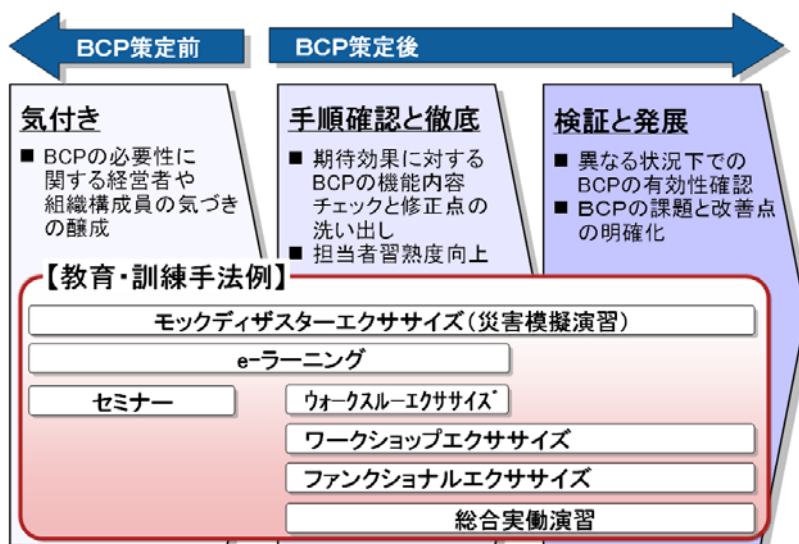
BCP策定前

BCP策定後

気付き

■ BCPの必要性に関する経営者や組織構成員の気づきの醸成

手順確認と徹底

■ 期待効果に対するBCPの機能内容チェックと修正点の洗い出し

■ 担当者習熟度向上

検証と発展

■ 異なる状況下でのBCPの有効性確認

■ BCPの課題と改善点の明確化

【教育・訓練手法例】

モックディザスターエクササイズ(災害模擬演習)

e-ラーニング

セミナー

ウォークスルーエクササイズ

ワークショップエクササイズ

ファンクショナルエクササイズ

総合実働演習